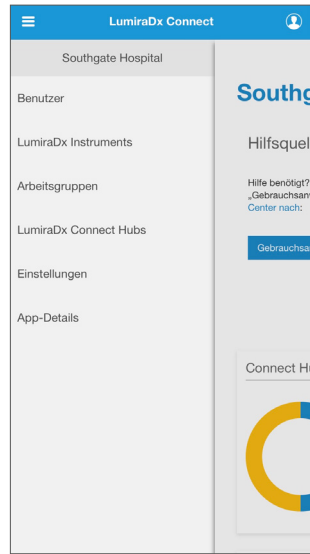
LumiraDx Connect

Southgate Hospital

Benutzer

LumiraDx Instruments

Arbeitsgruppen

LumiraDx Connect Hubs

Einstellungen

App-Details

Southg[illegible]

Hilfsquel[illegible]

Hilfe benötigt? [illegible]
„Gebrauchsan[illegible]
Center nach:

Gebrauchsan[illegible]

Connect H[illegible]